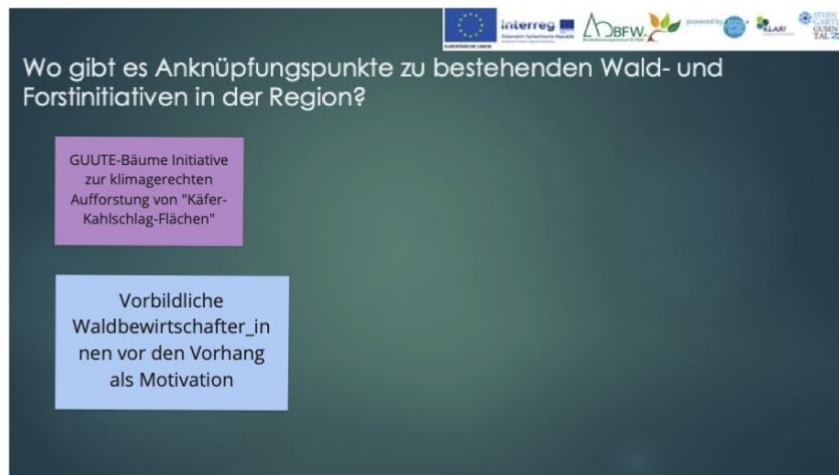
interreg BFW powered by KLAR!

Wo gibt es Anknüpfungspunkte zu bestehenden Wald- und Forstinitiativen in der Region?

GUUTE-Bäume Initiative zur klimagerechten Aufforstung von "Käfer-Kahlschlag-Flächen"

Vorbildliche Waldbewirtschafter_innen vor den Vorhang als Motivation